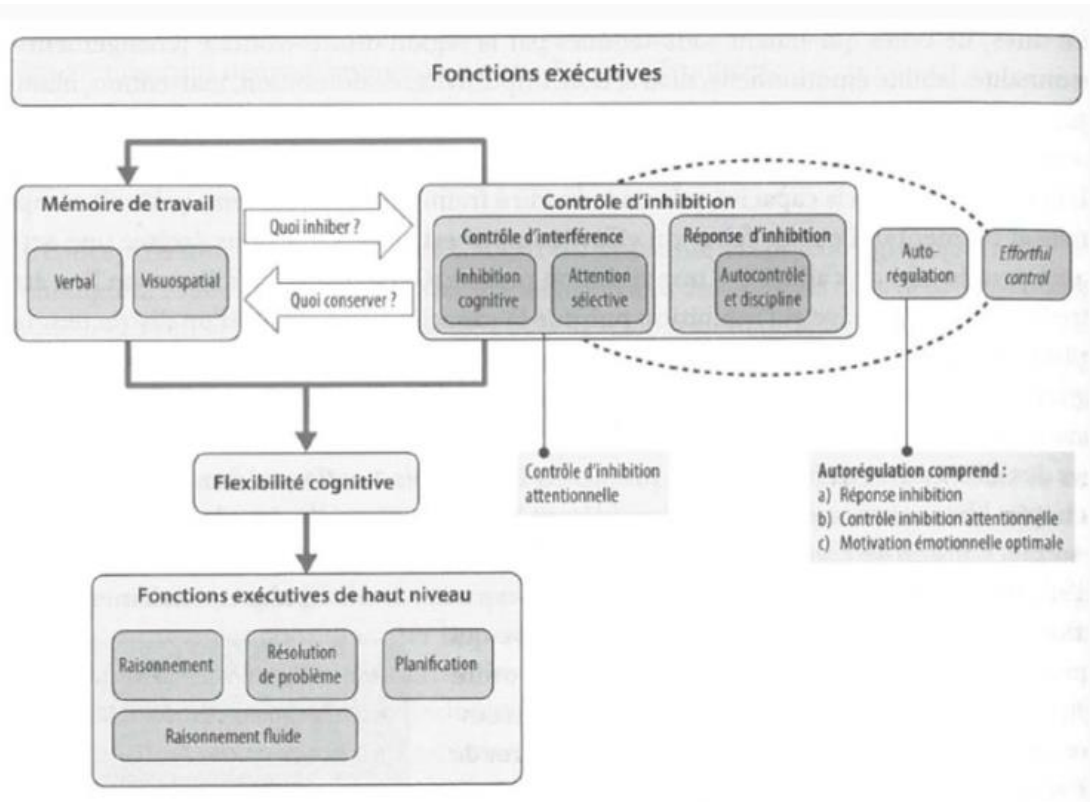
Fonctions exécutives

Mémoire de travail

Verbal

Visuospatial

Quoi inhiber ?

Quoi conserver ?

Contrôle d'inhibition

Contrôle d'interférence

Inhibition cognitive

Attention sélective

Réponse d'inhibition

Autocontrôle et discipline

Autorégulation

Effortful control

Flexibilité cognitive

Contrôle d'inhibition attentionnelle

Autorégulation comprend :
a) Réponse inhibition
b) Contrôle inhibition attentionnelle
c) Motivation émotionnelle optimale

Fonctions exécutives de haut niveau

Raisonnement

Résolution de problème

Planification

Raisonnement fluide